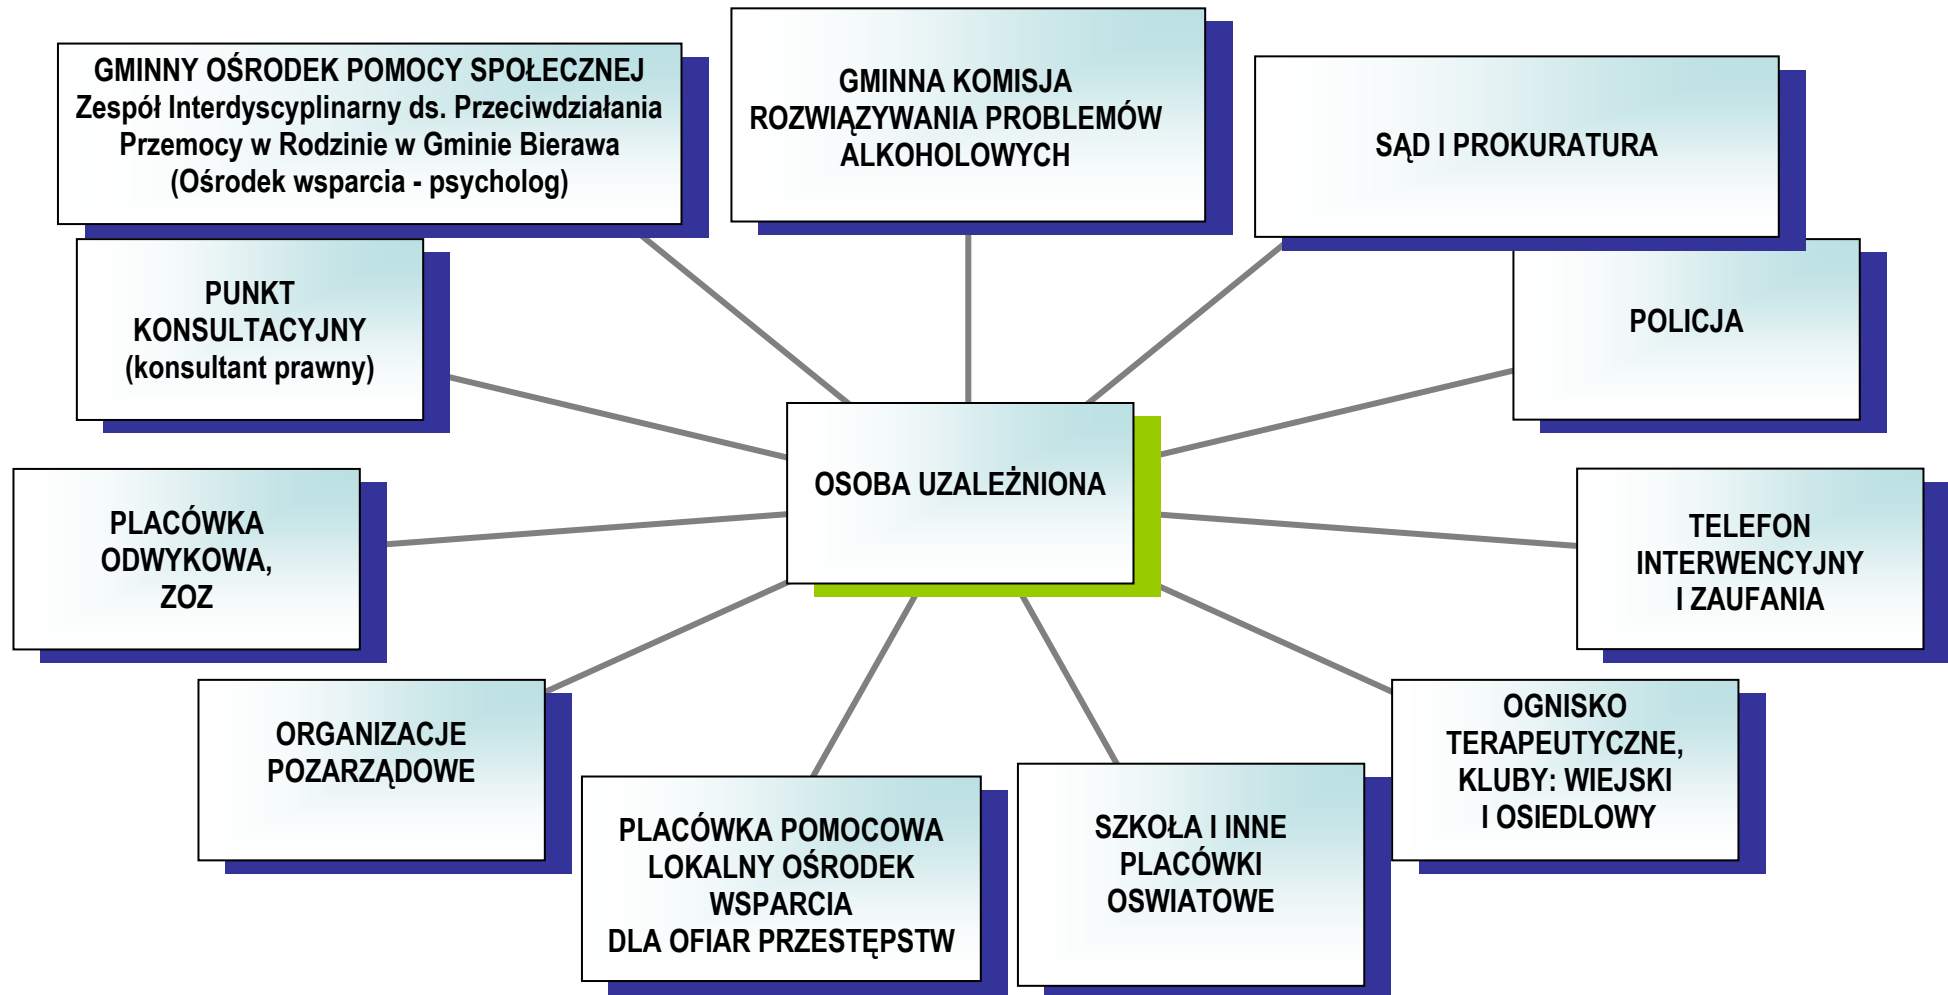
GMINNY OŚRODEK POMOCY SPOŁECZNEJ
Zespół Interdyscyplinarny ds. Przeciwdziałania Przemocy w Rodzinie w Gminie Bierawa
(Ośrodek wsparcia - psycholog)

GMINNA KOMISJA ROZWIĄZYWANIA PROBLEMÓW ALKOHOLOWYCH

SĄD I PROKURATURA

PUNKT KONSULTACYJNY
(konsultant prawny)

POLICJA

OSOBA UZALEŻNIONA

PLACÓWKA ODWYKOWA, ZOZ

TELEFON INTERWENCYJNY I ZAUFANIA

ORGANIZACJE POZARZĄDOWE

OGNISKO TERAPEUTYCZNE, KLUBY: WIEJSKI I OSIEDLOWY

PLACÓWKA POMOCOWA LOKALNY OŚRODEK WSPARCIA DLA OFIAR PRZESTĘPSTW

SZKOŁA I INNE PLACÓWKI OSWIATOWE